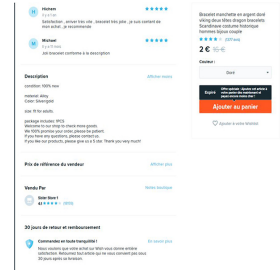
H Hicham
il y a 1 an
★★★★★
Satisfaction , envoi très vite , bracelet très joie , je suis content de mon achat , je recommande

M Michael
il y a 1 an
★★★★★
Joli bracelet conforme à la description

Description
Afficher moins
condition: 100% new

material: Alloy
Color: Silver/gold

size: fit for adults

package includes: 1PCS
Welcome to our shop to check more goods
We 100% promise your order, please be patient
If you have any questions, please contact us
If you like our products, please give us a 5 star, Thank you very much!

Prix de référence du vendeur
Afficher plus

Vendu Par
Visiter boutique
Quter Store 1
4,3 ★★★★☆ (249)

30 jours de retour et remboursement

Commandez en toute tranquillité !
En savoir plus
Nous voulons que votre achat sur Wish vous donne entière satisfaction. Retournez tout article qui ne vous convient pas sous 30 jours après sa livraison.

Bracelet manchette en argent doré viking deux têtes dragon bracelets Scandinave costume historique hommes bijoux couple
★★★★☆ (220 avis)
2 € 16 €

Couleur :
Gold

Expire
Ajouter au panier

Ajouter à votre Wishlist